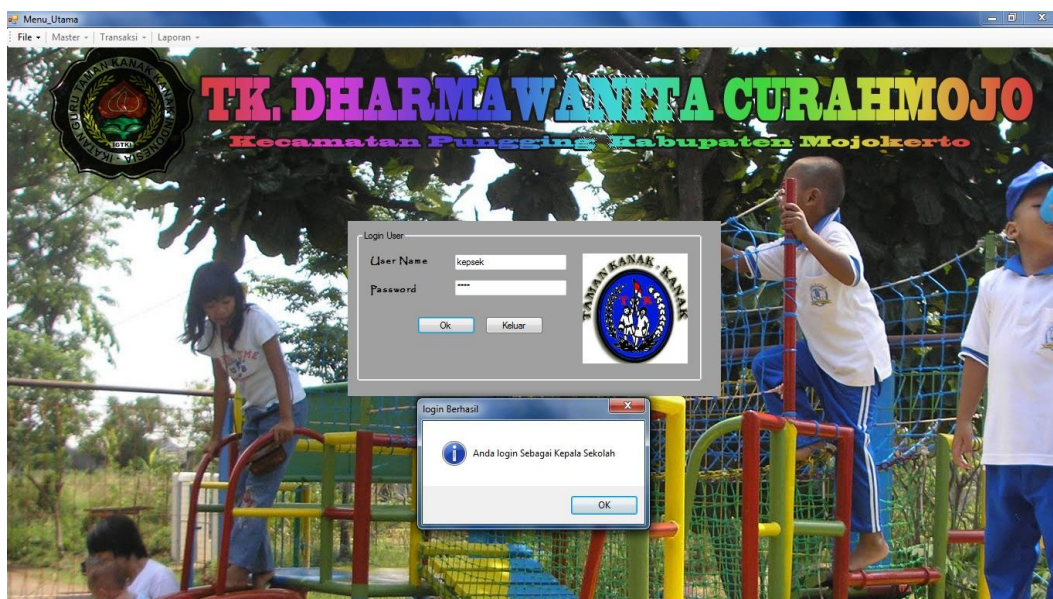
Menu_Utama

File ▾ | Master ▾ | Transaksi ▾ | Laporan ▾

IKATAN GURU TAMAN KANAK-KANAK INDONESIA IGTKI

TK. DHARMAWANITA CURAHMOJO

Kecamatan Pungging Kabupaten Mojokerto

Login User

User Name kepsek

Password ****

Ok Keluar

TAMAN KANAK-KANAK

login Berhasil

Anda login Sebagai Kepala Sekolah

OK